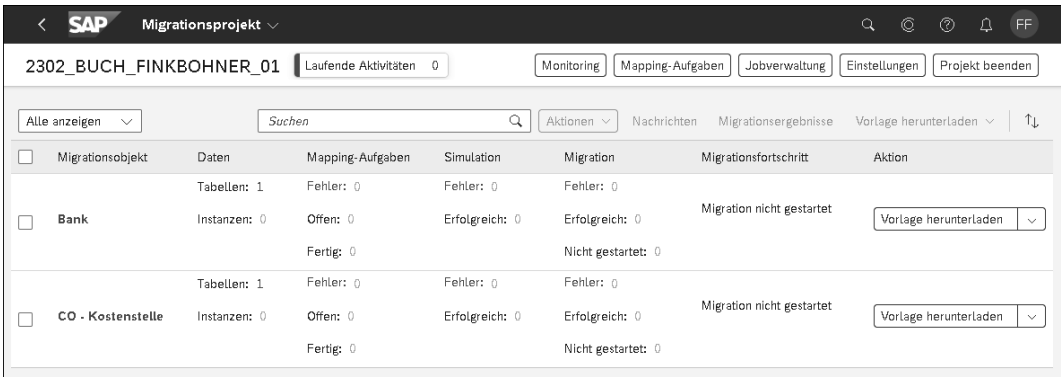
SAP Migrationsprojekt

FF

2302_BUCH_FINKBOHNER_01 Laufende Aktivitäten 0

Monitoring Mapping-Aufgaben Jobverwaltung Einstellungen Projekt beenden

Alle anzeigen Suchen Aktionen Nachrichten Migrationsergebnisse Vorlage herunterladen

| | Migrationsobjekt | Daten | Mapping-Aufgaben | Simulation | Migration | Migrationsfortschritt | Aktion |
|---|---|---|---|---|---|---|---|
| | Bank | Tabellen: 1 Instanzen: 0 | Fehler: 0 Offen: 0 Fertig: 0 | Fehler: 0 Erfolgreich: 0 | Fehler: 0 Erfolgreich: 0 Nicht gestartet: 0 | Migration nicht gestartet | Vorlage herunterladen |
| | CO - Kostenstelle | Tabellen: 1 Instanzen: 0 | Fehler: 0 Offen: 0 Fertig: 0 | Fehler: 0 Erfolgreich: 0 | Fehler: 0 Erfolgreich: 0 Nicht gestartet: 0 | Migration nicht gestartet | Vorlage herunterladen |